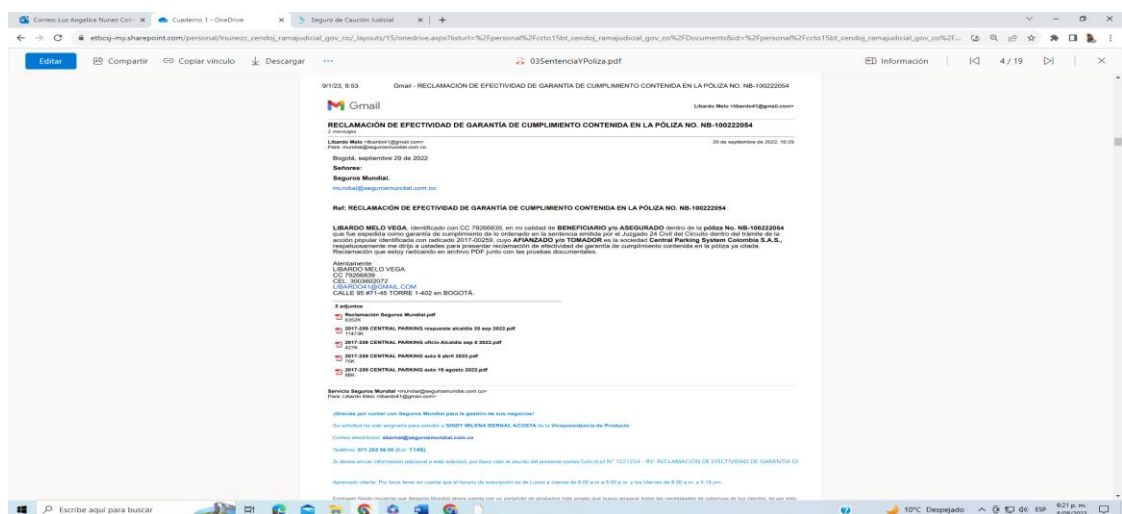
Correo: Luz Angelica Nunez Cor ×
Cuaderno 1 - OneDrive ×
Seguro de Caución Judicial ×
+

etbcsj-my.sharepoint.com/personal/lnunezc_cendoj_ramajudicial_gov_co/_layouts/15/onedrive.aspx?listurl=%2Fpersonal%2Fccto15bt_cendoj_ramajudicial_gov_co%2FDocuments&id=%2Fpersonal%2Fccto15bt_cendoj_ramajudicial_gov_co%2F...

Editar
Compartir
Copiar vínculo
Descargar
···
03SentenciaYPoliza.pdf
Información
4/19

9/1/23, 9:53
Gmail - RECLAMACIÓN DE EFECTIVIDAD DE GARANTÍA DE CUMPLIMIENTO CONTENIDA EN LA PÓLIZA NO. NB-100222054

Gmail
Libardo Melo <libardo41@gmail.com>

RECLAMACIÓN DE EFECTIVIDAD DE GARANTÍA DE CUMPLIMIENTO CONTENIDA EN LA PÓLIZA NO. NB-100222054
2 mensajes

Libardo Melo <libardo41@gmail.com>
Para: mundial@segurosmundial.com.co
29 de septiembre de 2022, 16:29

Bogotá, septiembre 29 de 2022

Señores:

Seguros Mundial.

mundial@segurosmundial.com.co

Ref: RECLAMACIÓN DE EFECTIVIDAD DE GARANTÍA DE CUMPLIMIENTO CONTENIDA EN LA PÓLIZA NO. NB-100222054

LIBARDO MELO VEGA, identificado con CC 79266839, en mi calidad de BENEFICIARIO y/o ASEGURADO dentro de la póliza No. NB-100222054 que fue expedida como garantía de cumplimiento de lo ordenado en la sentencia emitida por el Juzgado 24 Civil del Circuito dentro del trámite de la acción popular identificada con radicado 2017-00259, cuyo AFIANZADO y/o TOMADOR es la sociedad Central Parking System Colombia S.A.S., respetuosamente me dirijo a ustedes para presentar reclamación de efectividad de garantía de cumplimiento contenida en la póliza ya citada. Reclamación que estoy radicando en archivo PDF junto con las pruebas documentales.

Atentamente
LIBARDO MELO VEGA
CC 79266839
CEL. 3003602072
LIBARDO41@GMAIL.COM
CALLE 95 #71-45 TORRE 1-402 en BOGOTÁ.

5 adjuntos

Reclamación Seguros Mundial.pdf
6352K

2017-259 CENTRAL PARKING respuesta alcaldía 20 sep 2022.pdf
11473K

2017-259 CENTRAL PARKING oficio Alcaldía sep 8 2022.pdf
427K

2017-259 CENTRAL PARKING auto 6 abril 2022.pdf
75K

2017-259 CENTRAL PARKING auto 10 agosto 2022.pdf
88K

Servicio Seguros Mundial <mundial@segurosmundial.com.co>
Para: Libardo Melo <libardo41@gmail.com>

¡Gracias por contar con Seguros Mundial para la gestión de sus negocios!

Su solicitud ha sido asignada para estudio a SINDY MILENA BERNAL ACOSTA de la Vicepresidencia de Producto

Correo electrónico: sbernal@segurosmundial.com.co

Teléfono: 571 285 56 00 (Ext: 1148)

Si desea enviar información adicional a este solicitud, por favor citar el asunto del presente correo Solicitud N° 1221254 - RV: RECLAMACIÓN DE EFECTIVIDAD DE GARANTÍA DI

Apreciado cliente. Por favor tener en cuenta que el horario de suscripción es de Lunes a Jueves de 8:00 a.m a 5:30 p.m. y los Viernes de 8:00 a.m. a 4:10 pm.

Estimado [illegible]

Escribe aquí para buscar
10°C Despejado
ESP
6:21 p. m.
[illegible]